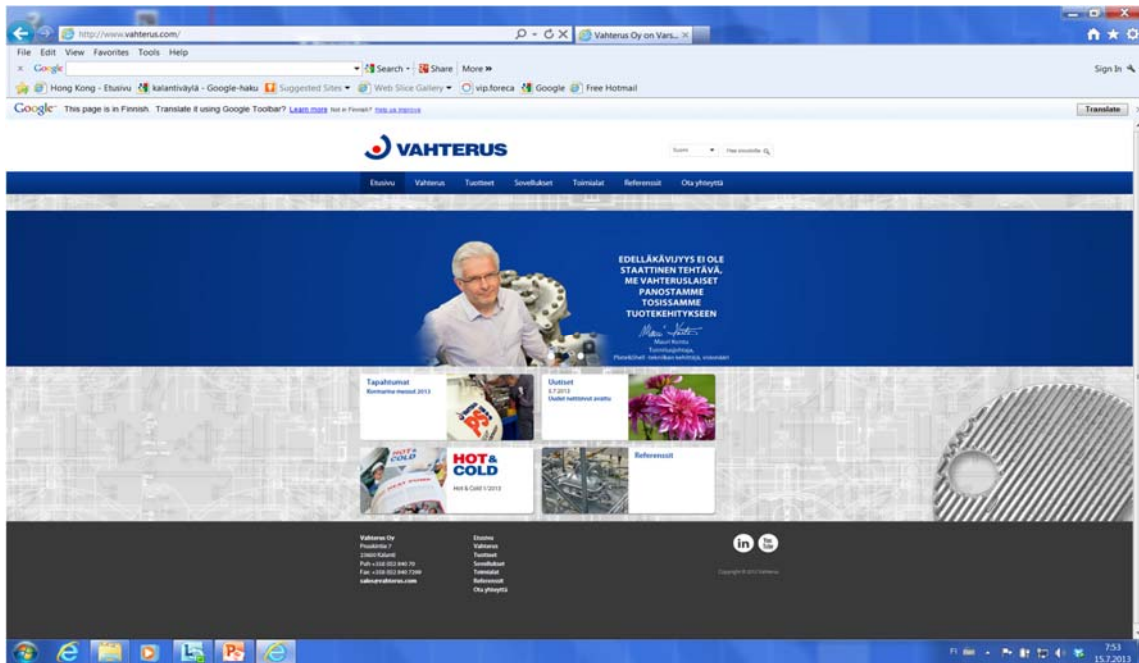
http://www.vahterus.com/

Vahterus Oy on Vars...

File Edit View Favorites Tools Help

Google

Search · Share More »

Sign In

Hong Kong - Etusivu kalantiväylä - Google-haku Suggested Sites Web Slice Gallery vip.foreca Google Free Hotmail

Google This page is in Finnish. Translate it using Google Toolbar? Learn more Not in Finnish? Help us improve

Translate

VAHTERUS

Suomi Hae sivustolta

Etusivu Vahterus Tuotteet Sovellukset Toimialat Referenssit Ota yhteyttä

EDELLÄKÄVIJYYS EI OLE STAATTINEN TEHTÄVÄ, ME VAHTERUSLAISET PANOSTAMME TOSISSAMME TUOTEKEHITYKSEEN

Mauri Kontu
Toimitusjohtaja,
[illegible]

Tapahtumat
Kommarine messut 2013

Uutiset
5.7.2013
Uudet nettisivut avattu

HOT & COLD
Hot & Cold 1/2013

Referenssit

Vahterus Oy
Pruukintie 7
23600 Kalanti
Puh +358 (0)2 840 70
Fax +358 (0)2 840 7299
sales@vahterus.com

Etusivu
Vahterus
Tuotteet
Sovellukset
Toimialat
Referenssit
Ota yhteyttä

in

Copyright © 2013 Vahterus

FI

7:53
15.7.2013